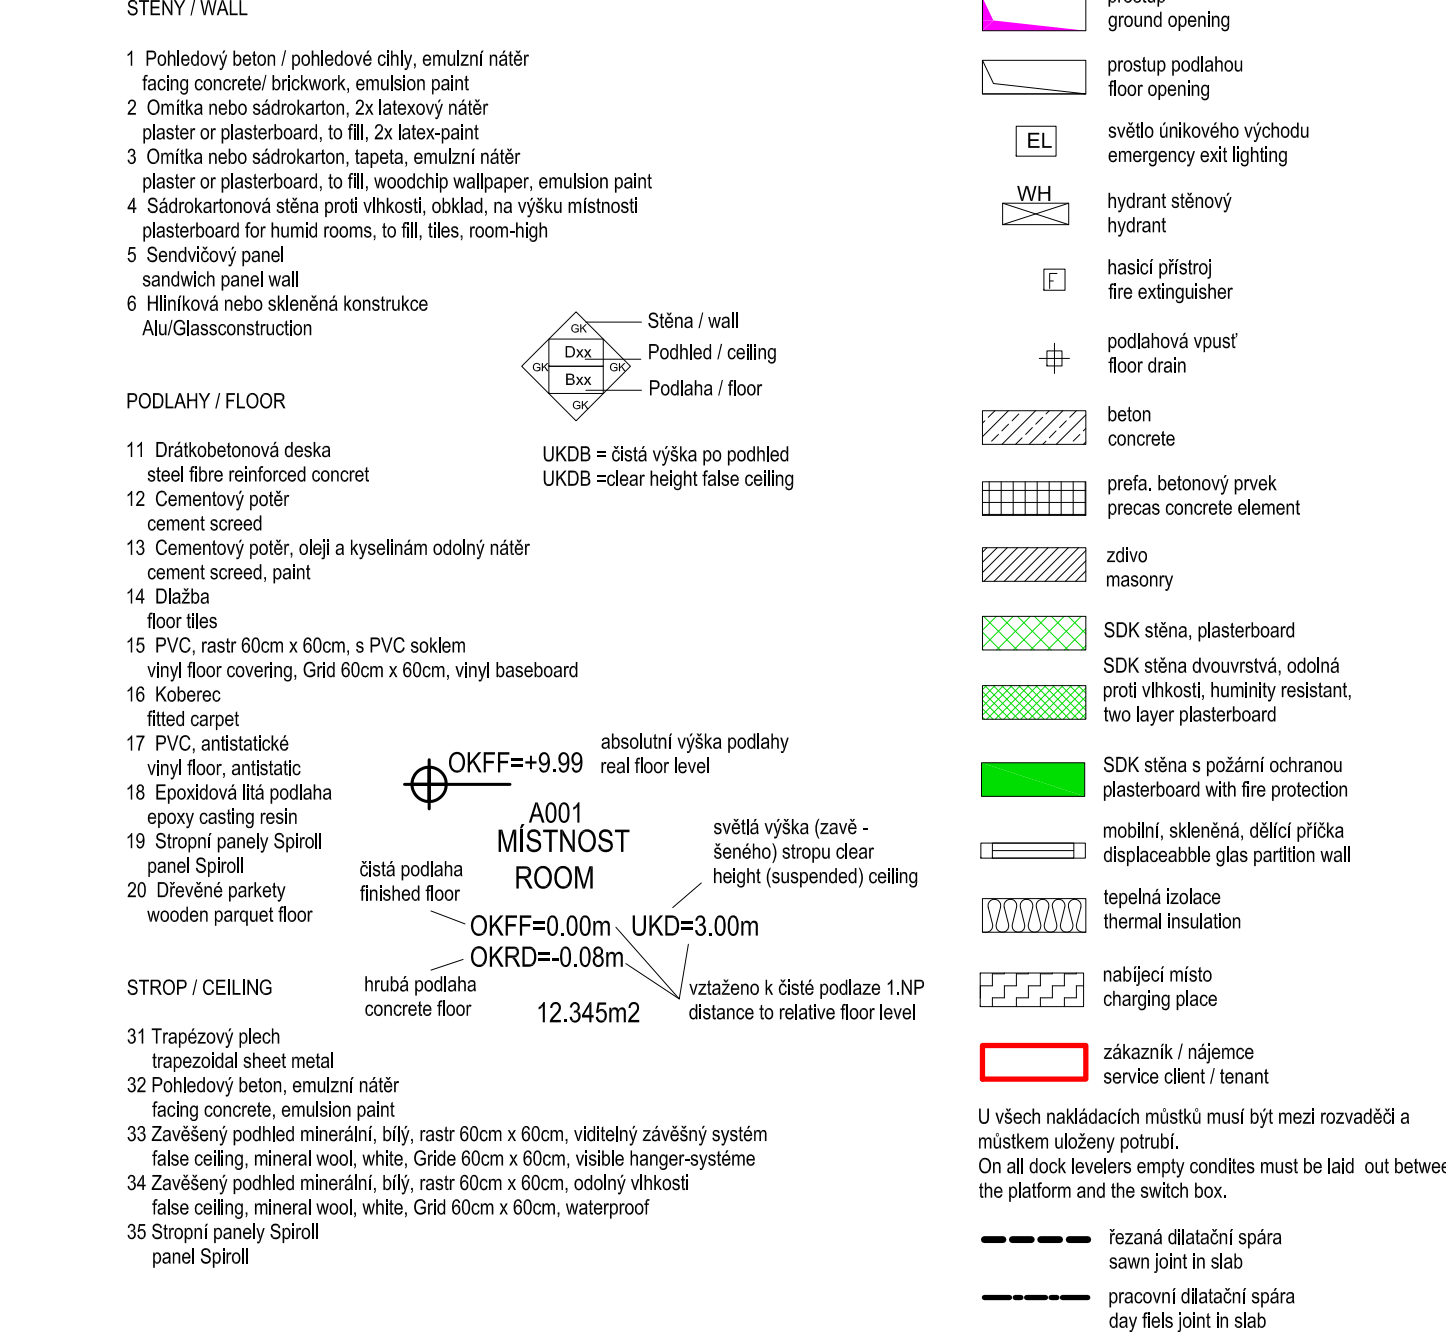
STENY / WALL

1 Pohledový beton / pohledové cihly, emulzní nátěr
facing concrete/ brickwork, emulsion paint
2 Omítka nebo sádrokarton, 2x latexový nátěr
plaster or plasterboard, to fill, 2x latex-paint
3 Omítka nebo sádrokarton, tapeta, emulzní nátěr
plaster or plasterboard, to fill, woodchip wallpaper, emulsion paint
4 Sádrokartonová stěna proti vlhkosti, obklad, na výšku místnosti
plasterboard for humid rooms, to fill, tiles, room-high
5 Sendvičový panel
sandwich panel wall
6 Hliníková nebo skleněná konstrukce
Alu/Glassconstruction

PODLAHY / FLOOR

11 Drátkobetonová deska
steel fibre reinforced concret
12 Cementový potěr
cement screed
13 Cementový potěr, oleji a kyselinám odolný nátěr
cement screed, paint
14 Dlažba
floor tiles
15 PVC, rastr 60cm x 60cm, s PVC soklem
vinyl floor covering, Grid 60cm x 60cm, vinyl baseboard
16 Koberec
fitted carpet
17 PVC, antistatické
vinyl floor, antistatic
18 Epoxidová litá podlaha
epoxy casting resin
19 Stropní panely Spiroll
panel Spiroll
20 Dřevěné parkety
wooden parquet floor

STROP / CEILING

31 Trapézový plech
trapezoidal sheet metal
32 Pohledový beton, emulzní nátěr
facing concrete, emulsion paint
33 Zavěšený podhled minerální, bílý, rastr 60cm x 60cm, viditelný závěšný systém
false ceiling, mineral wool, white, Gride 60cm x 60cm, visible hanger-systéme
34 Zavěšený podhled minerální, bílý, rastr 60cm x 60cm, odolný vlhkosti
false ceiling, mineral wool, white, Grid 60cm x 60cm, waterproof
35 Stropní panely Spiroll
panel Spiroll

GK
Dxx
GK
GK
Bxx
GK
Stěna / wall
Podhled / ceiling
Podlaha / floor

UKDB = čistá výška po podhled
UKDB =clear height false ceiling

OKFF=+9.99
absolutní výška podlahy
real floor level

A001
MÍSTNOST
ROOM
světlá výška (zavě - šeného) stropu clear height (suspended) ceiling
čistá podlaha
finished floor
OKFF=0.00m
UKD=3.00m
OKRD=-0.08m
hrubá podlaha
concrete floor
12.345m2
vztaženo k čisté podlaze 1.NP
distance to relative floor level

ground opening
prostup podlahou
floor opening
EL
světlo únikového východu
emergency exit lighting
WH
hydrant stěnový
hydrant
F
hasicí přístroj
fire extinguisher
podlahová vpusť
floor drain
beton
concrete
prefa. betonový prvek
precas concrete element
zdivo
masonry
SDK stěna, plasterboard
SDK stěna dvouvrstvá, odolná proti vlhkosti, huminity resistant, two layer plasterboard
SDK stěna s požární ochranou
plasterboard with fire protection
mobilní, skleněná, dělící příčka
displaceabble glas partition wall
tepelná izolace
thermal insulation
nabíjecí místo
charging place
zákazník / nájemce
service client / tenant

U všech nakládacích můstků musí být mezi rozvaděči a můstkem uloženy potrubí.
On all dock levelers empty condites must be laid out betwee
the platform and the switch box.

řezaná dilatační spára
sawn joint in slab
pracovní dilatační spára
day fiels joint in slab